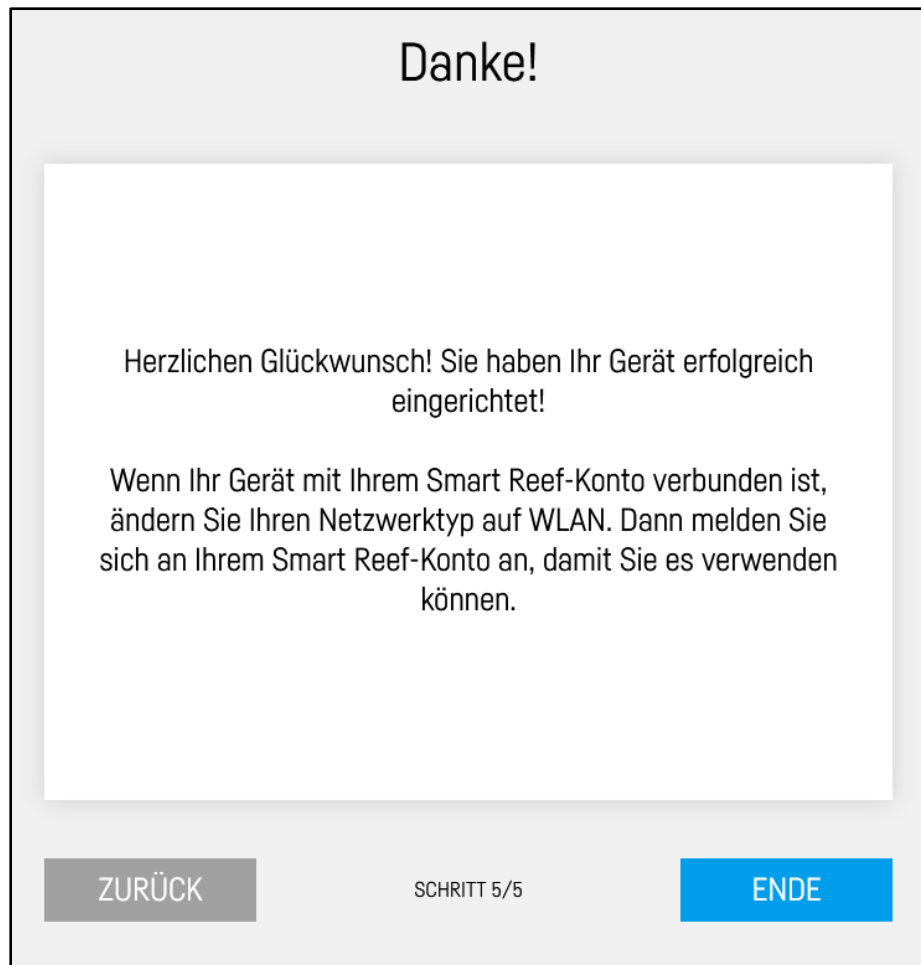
Danke!

Herzlichen Glückwunsch! Sie haben Ihr Gerät erfolgreich eingerichtet!

Wenn Ihr Gerät mit Ihrem Smart Reef-Konto verbunden ist, ändern Sie Ihren Netzwerktyp auf WLAN. Dann melden Sie sich an Ihrem Smart Reef-Konto an, damit Sie es verwenden können.

ZURÜCK

SCHRITT 5/5

ENDE